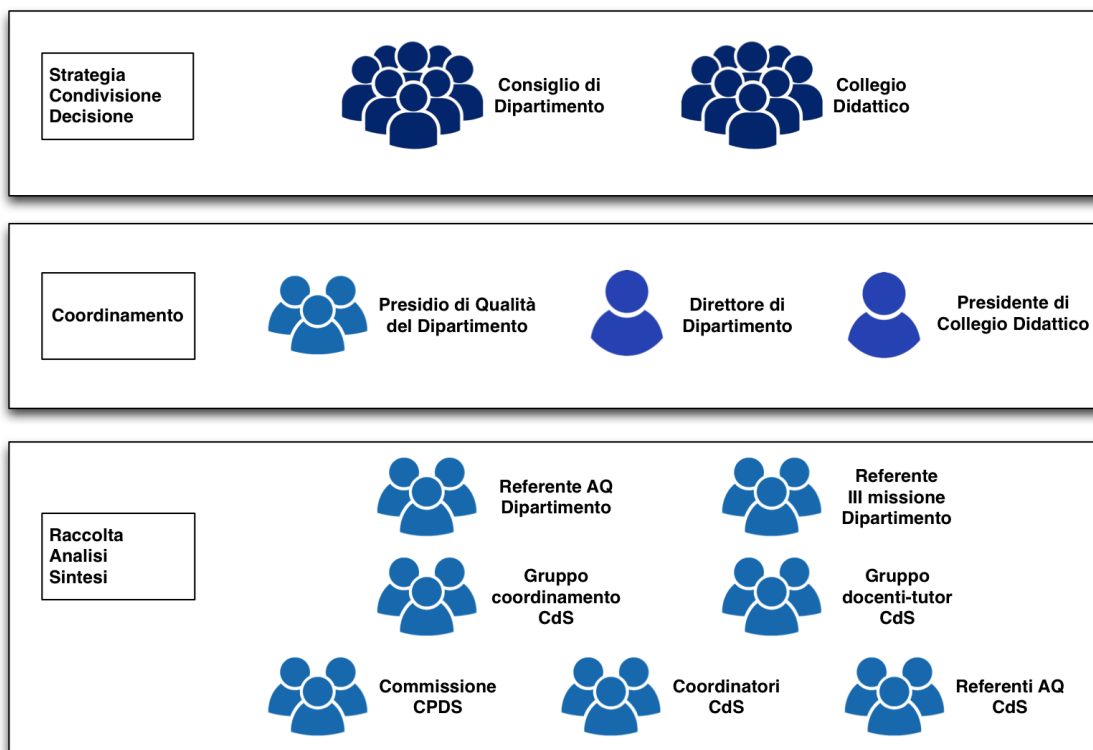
Strategia
Condivisione
Decisione

Consiglio di Dipartimento

Collegio Didattico

Coordinamento

Presidio di Qualità del Dipartimento

Direttore di Dipartimento

Presidente di Collegio Didattico

Raccolta
Analisi
Sintesi

Referente AQ Dipartimento

Referente III missione Dipartimento

Gruppo coordinamento CdS

Gruppo docenti-tutor CdS

Commissione CPDS

Coordinatori CdS

Referenti AQ CdS